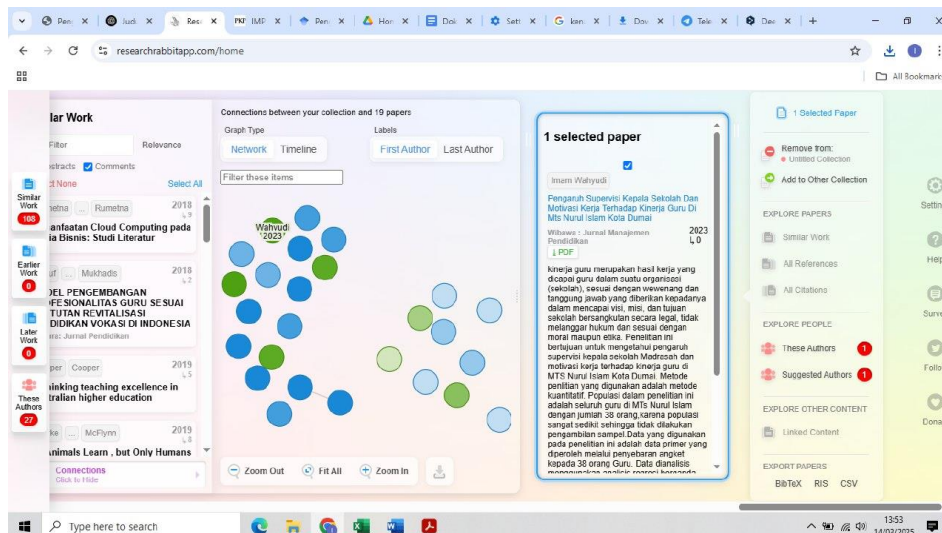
Pen | Jud | Res | PKP IMP | Pen | Hon | Dok | Sett | G kan | Dov | Tele | Des | +

researchrabbitapp.com/home

All Bookmarks

lar Work

Filter
Relevance
stracts
Comments
t None
Select All

Similar Work
108

Earlier Work
0

Later Work
0

These Authors
27

etna ... Rumetna
2018
9
anfaatan Cloud Computing pada a Bisnis: Studi Literatur

uf ... Mukhadis
2018
2
DEL PENGEMBANGAN FESIONALITAS GURU SESUAI TUTAN REVITALISASI DIDIKAN VOKASI DI INDONESIA
Jurnal Pendidikan

per Cooper
2019
5
inking teaching excellence in tralian higher education

ke ... McFlynn
2019
3
nimals Learn , but Only Humans

Connections
Click to Hide

Connections between your collection and 19 papers

Graph Type
Network
Timeline

Labels
First Author
Last Author

Filter these items

Wahyudi
2023

Zoom Out
Fit All
Zoom In

1 selected paper

Imam Wahyudi

Pengaruh Supervisi Kepala Sekolah Dan Motivasi Kerja Terhadap Kinerja Guru Di Mts Nurul Islam Kota Dumai

Wiliawa : Jurnal Manajemen Pendidikan
2023
0

PDF

kinerja guru merupakan hasil kerja yang dicapai guru dalam suatu organisasi (sekolah), sesuai dengan wewenang dan tanggung jawab yang diberikan kepadanya dalam mencapai visi, misi, dan tujuan sekolah bersangkutan secara legal, tidak melanggar hukum dan sesuai dengan moral maupun etika. Penelitian ini bertujuan untuk mengetahui pengaruh supervisi kepala sekolah Madrasah dan motivasi kerja terhadap kinerja guru di MTS Nurul Islam Kota Dumai. Metode penlitian yang digunakan adalah metode kuantitatif. Populasi dalam penelitian ini adalah seluruh guru di MTS Nurul Islam dengan jumlah 38 orang,karena populasi sangat sedikit sehingga tidak dilakukan pengambilan sampel.Data yang digunakan pada penelitian ini adalah data primer yang diperoleh melalui penyebaran angket kepada 38 orang Guru. Data dianalisis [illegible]

1 Selected Paper
Remove from:
Untitled Collection
Add to Other Collection

EXPLORE PAPERS
Similar Work
All References
All Citations

EXPLORE PEOPLE
These Authors 1
Suggested Authors 1

EXPLORE OTHER CONTENT
Linked Content

EXPORT PAPERS
BibTeX RIS CSV

Settin
Help
Surve
Follo
Dona

Type here to search
13:53
14/02/2025